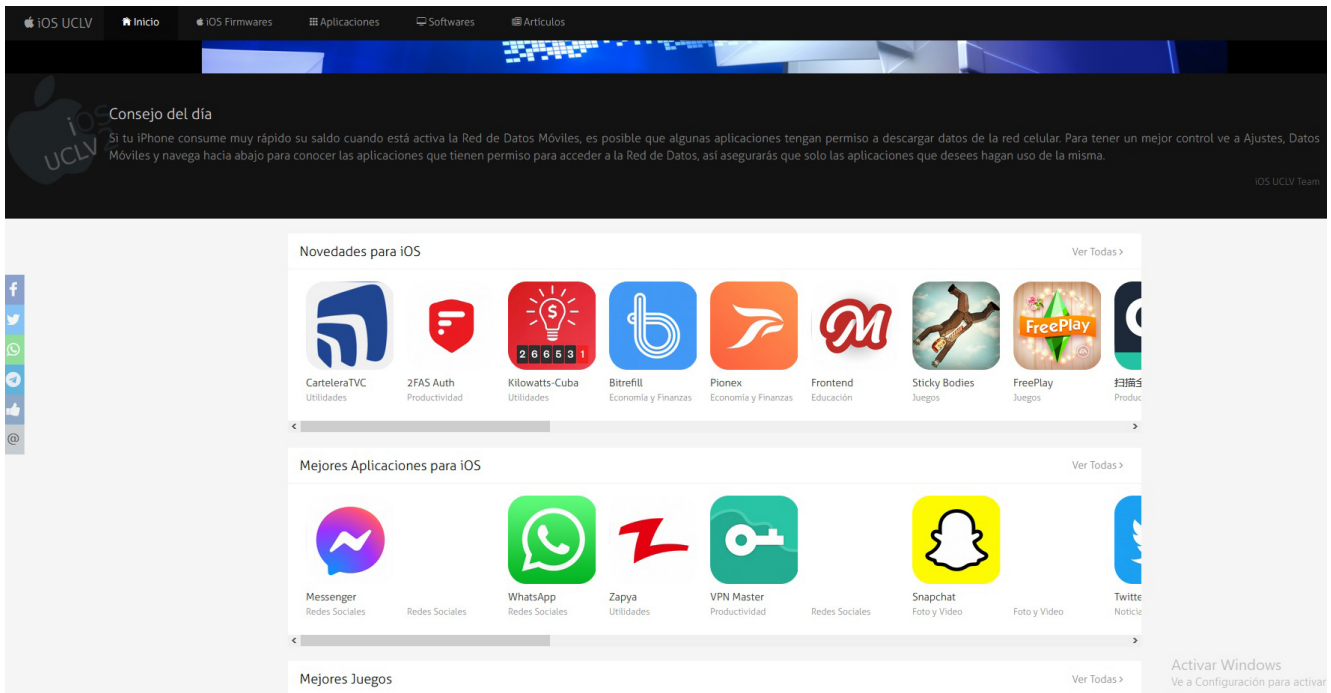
iOS UCLV Inicio iOS Firmwares Aplicaciones Softwares Artículos

iOS UCLV

Consejo del día

Si tu iPhone consume muy rápido su saldo cuando está activa la Red de Datos Móviles, es posible que algunas aplicaciones tengan permiso a descargar datos de la red celular. Para tener un mejor control ve a Ajustes, Datos Móviles y navega hacia abajo para conocer las aplicaciones que tienen permiso para acceder a la Red de Datos, así asegurarás que solo las aplicaciones que desees hagan uso de la misma.

iOS UCLV Team

Novedades para iOS

Ver Todas ›

CarteleraTVC
Utilidades

2FAS Auth
Productividad

266531
Kilowatts-Cuba
Utilidades

Bitrefill
Economía y Finanzas

Pionex
Economía y Finanzas

Frontend
Educación

Sticky Bodies
Juegos

FreePlay
FreePlay
Juegos

扫描全
Produc

‹ ›

Mejores Aplicaciones para iOS

Ver Todas ›

Messenger
Redes Sociales

Redes Sociales

WhatsApp
Redes Sociales

Zapya
Utilidades

VPN Master
Productividad

Redes Sociales

Snapchat
Foto y Video

Foto y Video

Twitte
Notici

‹ ›

Mejores Juegos

Ver Todas ›

@

Activar Windows
Ve a Configuración para activar